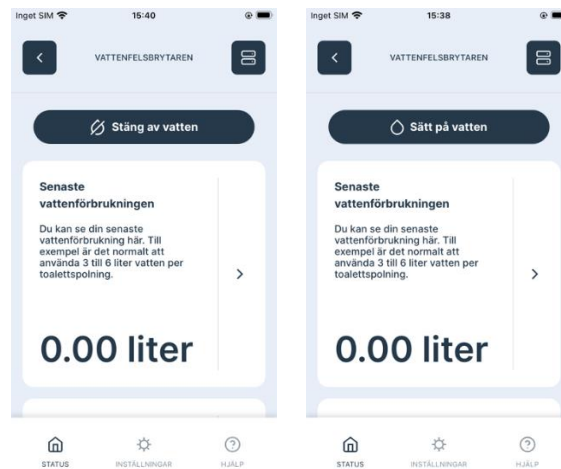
Inget SIM 15:40

VATTENFELSBRYTAREN

Stäng av vatten

Senaste vattenförbrukningen

Du kan se din senaste vattenförbrukning här. Till exempel är det normalt att använda 3 till 6 liter vatten per toalettspolning.

0.00 liter

STATUS INSTÄLLNINGAR HJÄLP

Inget SIM 15:38

VATTENFELSBRYTAREN

Sätt på vatten

Senaste vattenförbrukningen

Du kan se din senaste vattenförbrukning här. Till exempel är det normalt att använda 3 till 6 liter vatten per toalettspolning.

0.00 liter

STATUS INSTÄLLNINGAR HJÄLP